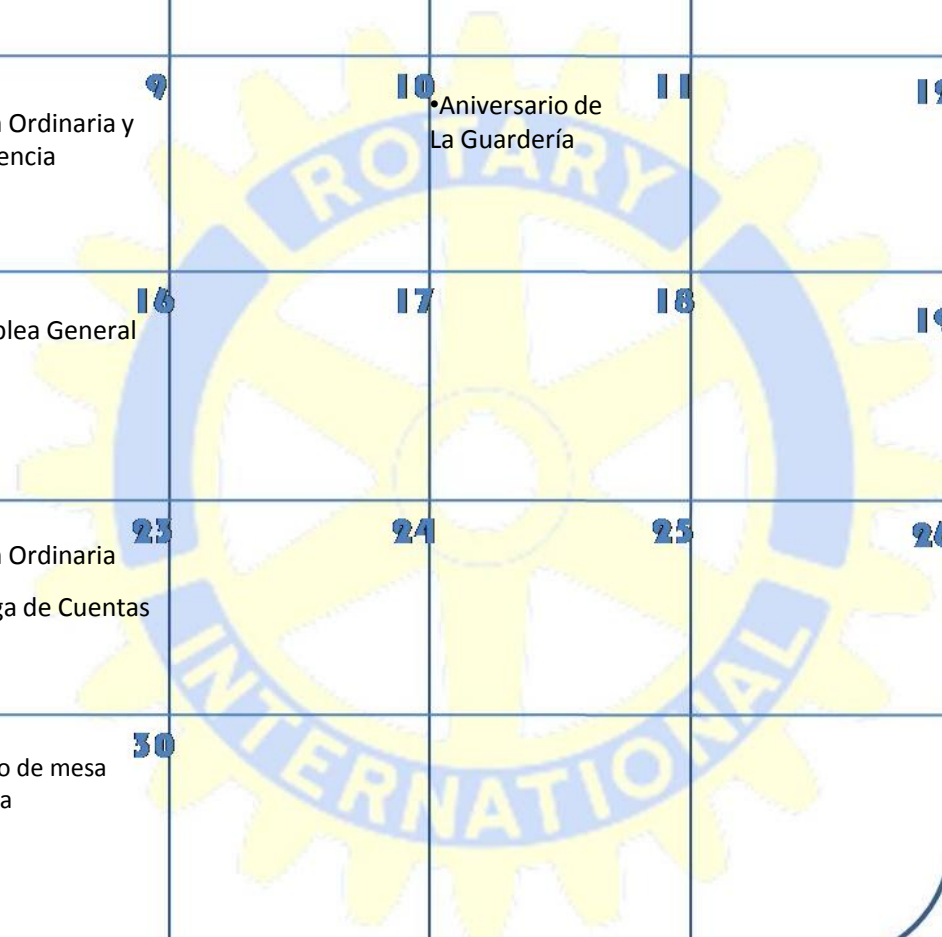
| | | | |
|---|---|---|---|
| 9 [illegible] Ordinaria y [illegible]encia | 10 •Aniversario de La Guardería | 11 | 1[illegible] |
| 16 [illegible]blea General | 17 | 18 | 1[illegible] |
| 23 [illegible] Ordinaria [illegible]ga de Cuentas | 24 | 25 | 2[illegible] |
| 30 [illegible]o de mesa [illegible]a | | | |

ROTARY INTERNATIONAL